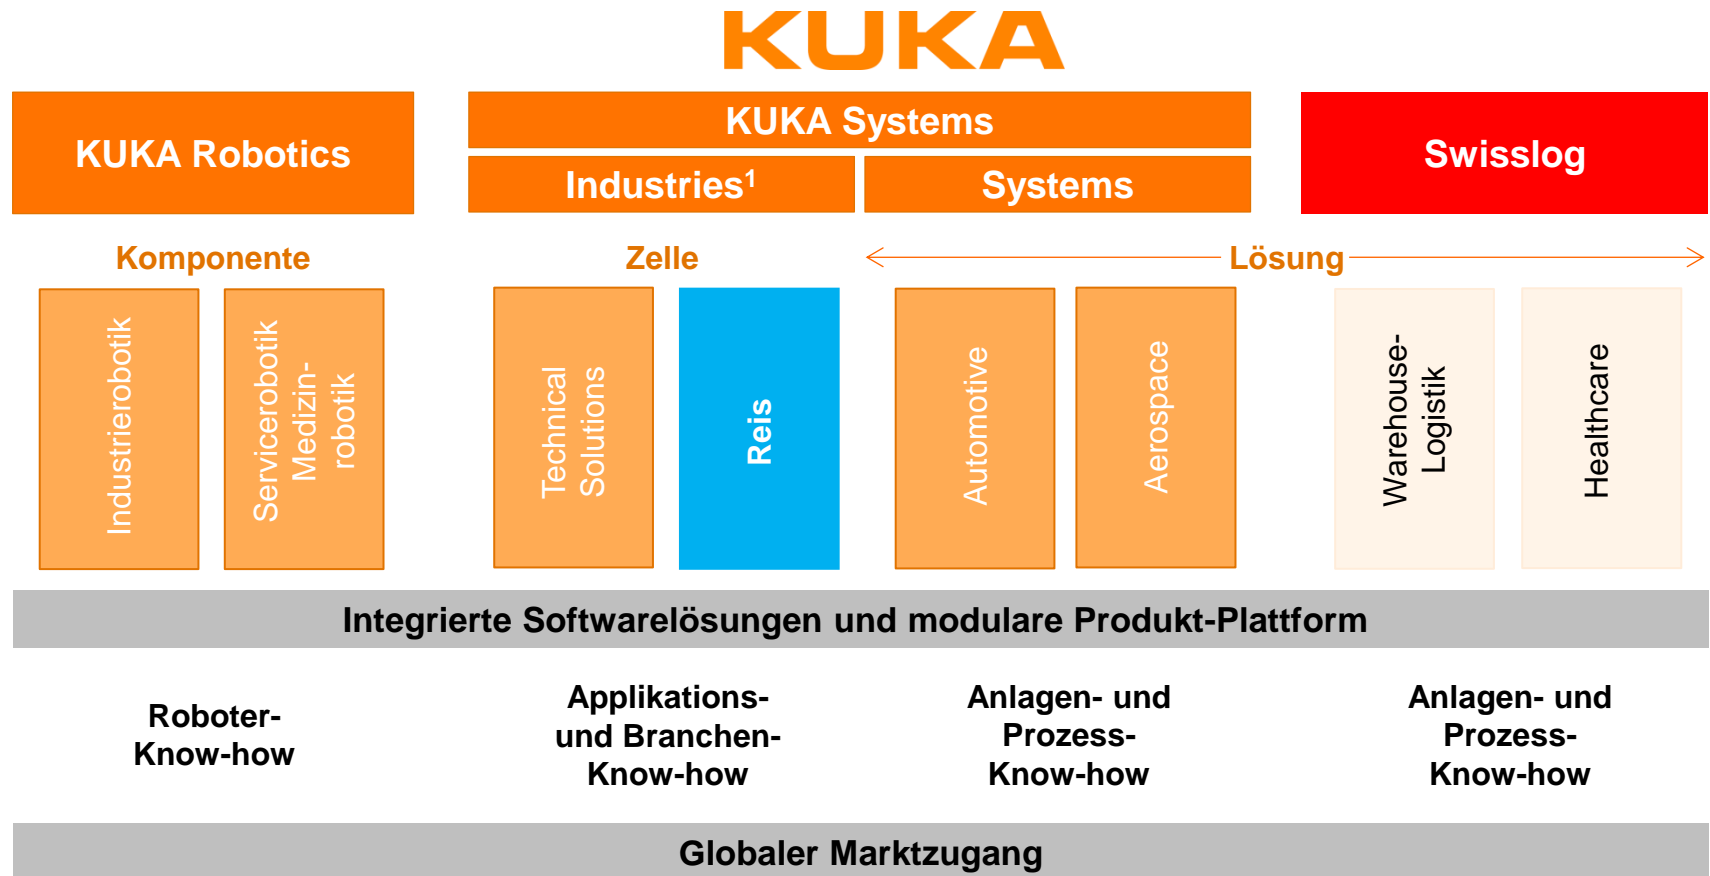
KUKA

KUKA Robotics

KUKA Systems

Industries$^1$

Systems

Swisslog

Komponente

Zelle

Lösung

Industrierobotik

Servicerobotik Medizinrobotik

Technical Solutions

Reis

Automotive

Aerospace

Warehouse-Logistik

Healthcare

Integrierte Softwarelösungen und modulare Produkt-Plattform

Roboter-Know-how

Applikations- und Branchen-Know-how

Anlagen- und Prozess-Know-how

Anlagen- und Prozess-Know-how

Globaler Marktzugang